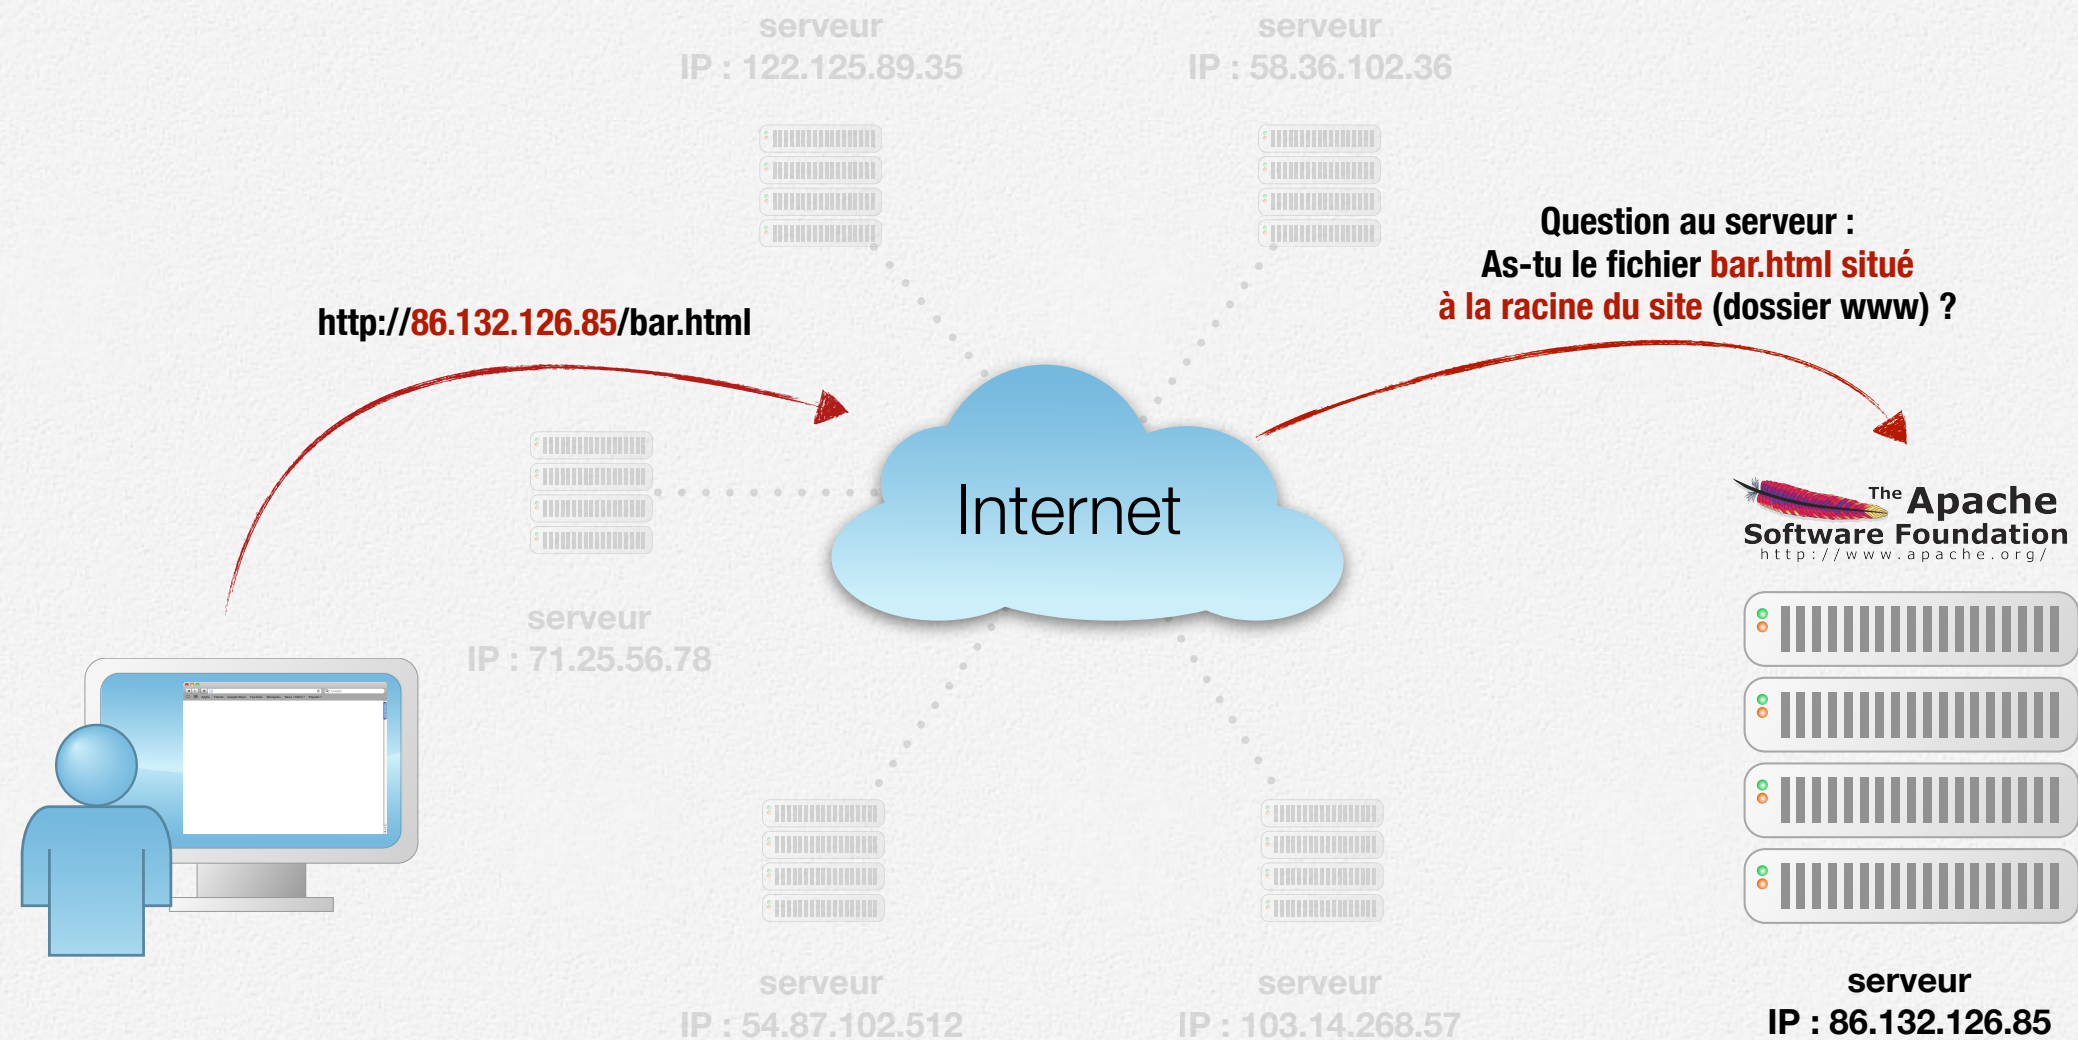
serveur
IP : 122.125.89.35

serveur
IP : 58.36.102.36

Question au serveur :
As-tu le fichier bar.html situé
à la racine du site (dossier www) ?

http://86.132.126.85/bar.html

Internet

The Apache
Software Foundation
http://www.apache.org/

serveur
IP : 71.25.56.78

serveur
IP : 54.87.102.512

serveur
IP : 103.14.268.57

serveur
IP : 86.132.126.85